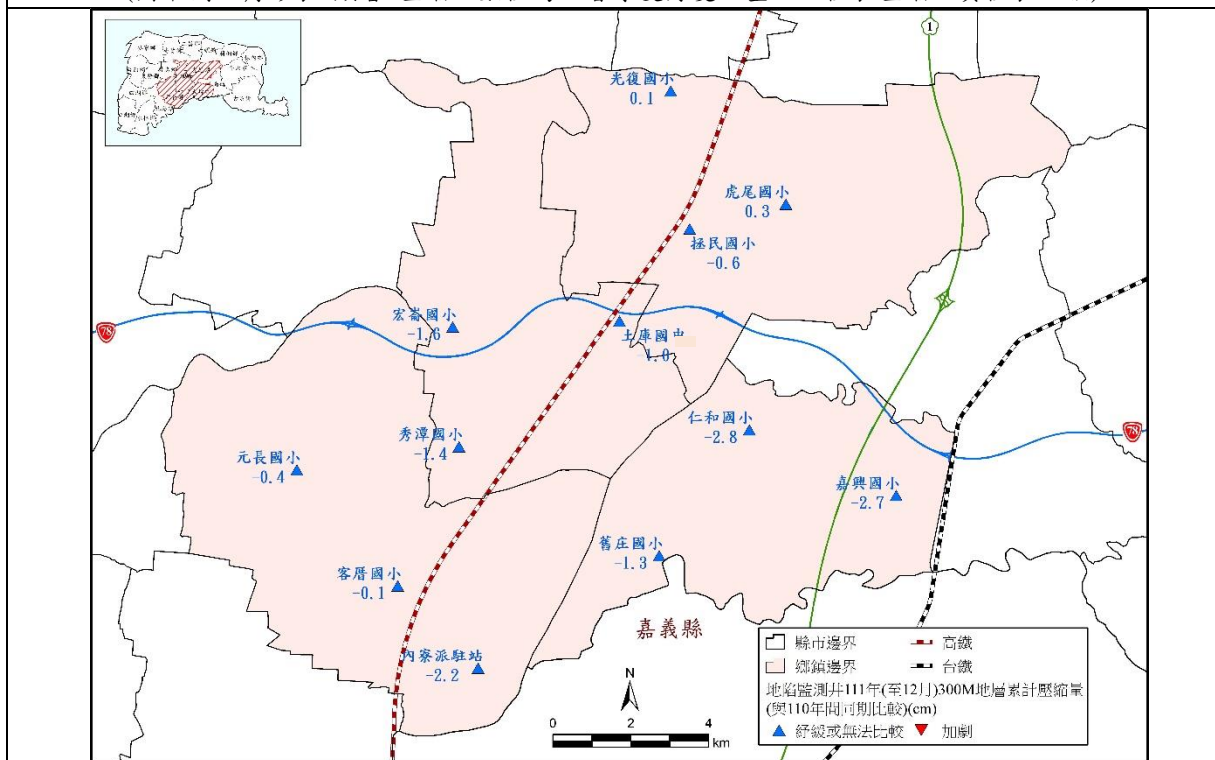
光復國小
0.1

虎尾國小
0.3

拯民國小
-0.6

宏崙國小
-1.6

土庫國中
-1.0

仁和國小
-2.8

秀潭國小
-1.4

元長國小
-0.4

嘉興國小
-2.7

舊庄國小
-1.3

客厝國小
-0.1

內寮派駐站
-2.2

嘉義縣

78

78

1

N

0 2 4 km

縣市邊界
鄉鎮邊界
高鐵
台鐵
地陷監測井111年(至12月)300M地層累計壓縮量(與110年同期比較)(cm)
紓緩或無法比較
加劇